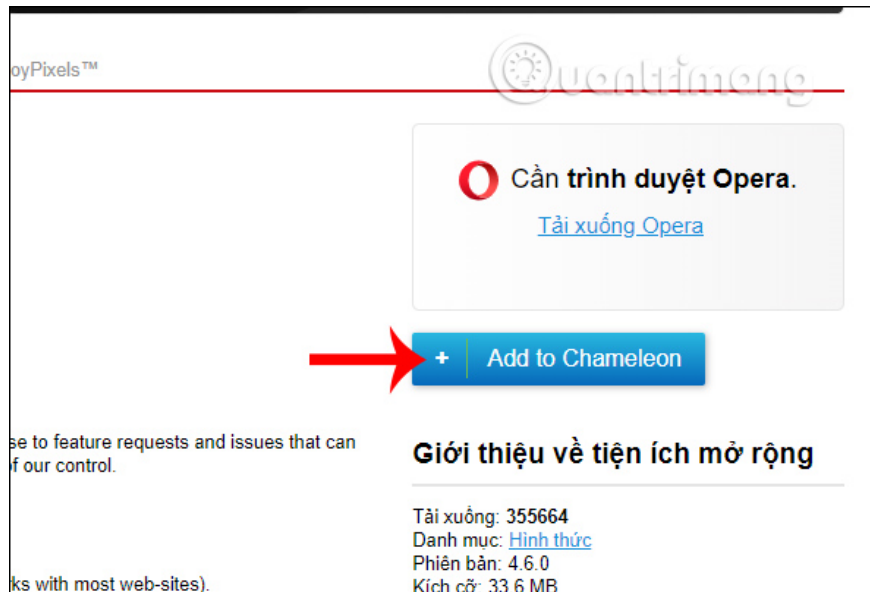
oyPixels™

Quantrimang

Cần **trình duyệt Opera**.

Tải xuống Opera

+ Add to Chameleon

se to feature requests and issues that can
f our control.

ks with most web-sites).

Giới thiệu về tiện ích mở rộng

Tải xuống: **355664**
Danh mục: Hình thức
Phiên bản: 4.6.0
Kích cỡ: 33.6 MB